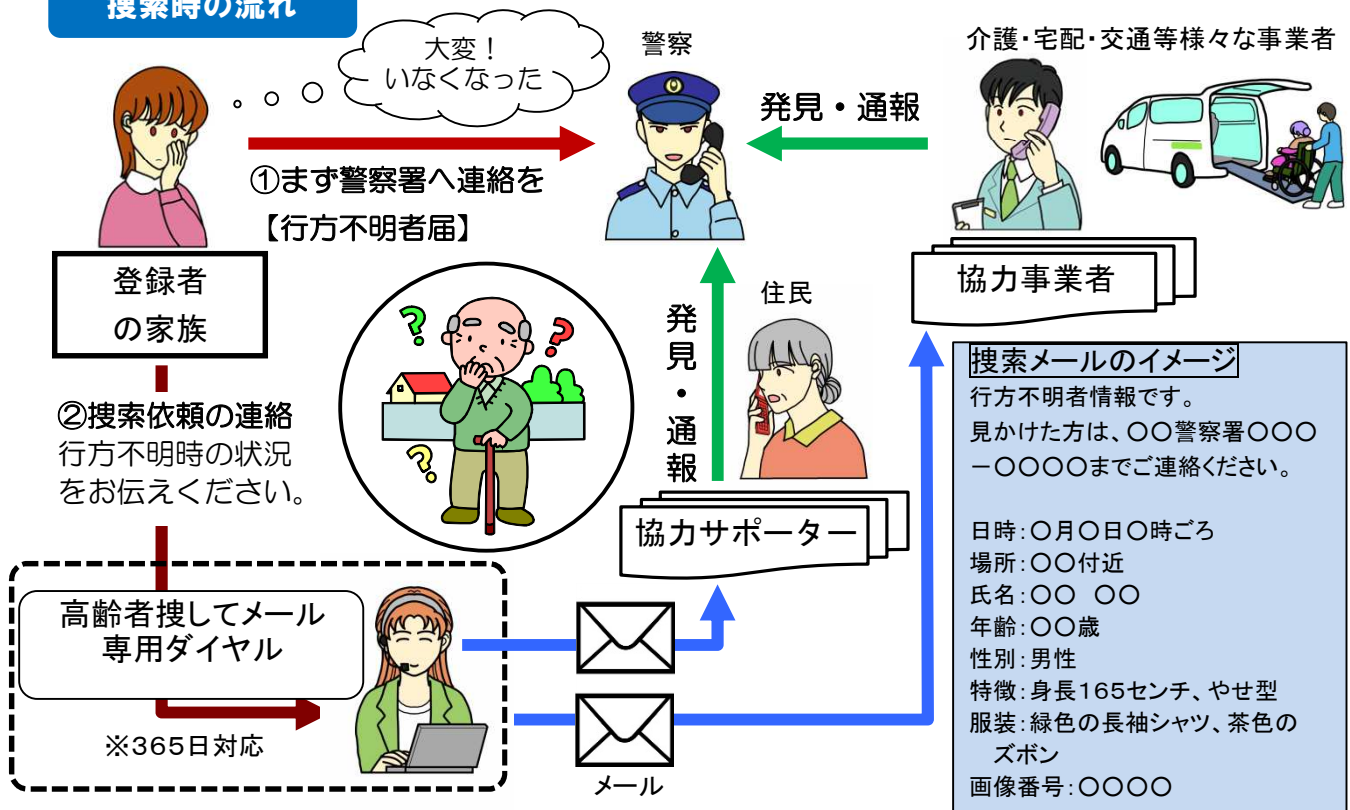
捜索時の流れ

大変！
いなくなった

警察

介護・宅配・交通等様々な事業者

発見・通報

①まず警察署へ連絡を
【行方不明者届】

登録者
の家族

発
見
・
通
報

住民

協力事業者

②捜索依頼の連絡
行方不明時の状況をお伝えください。

協力サポーター

捜索メールのイメージ
行方不明者情報です。
見かけた方は、〇〇警察署〇〇〇ー〇〇〇〇までご連絡ください。

日時：〇月〇日〇時ごろ
場所：〇〇付近
氏名：〇〇　〇〇
年齢：〇〇歳
性別：男性
特徴：身長165センチ、やせ型
服装：緑色の長袖シャツ、茶色のズボン
画像番号：〇〇〇〇

高齢者捜してメール
専用ダイヤル

※365日対応

メール